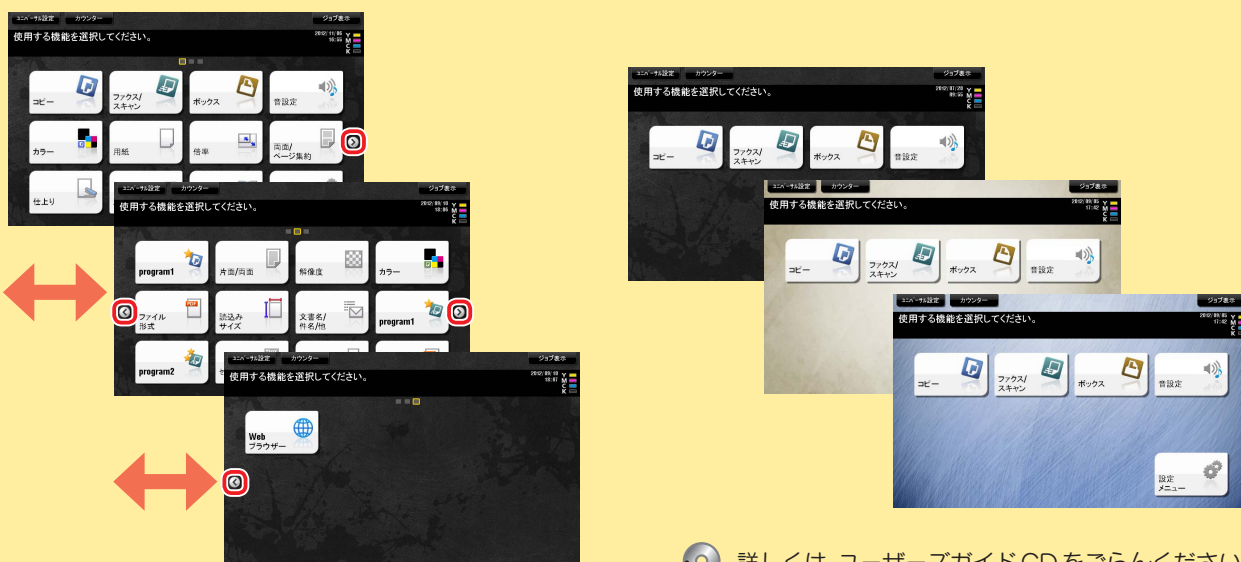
ユニバーサル設定 カウンター ジョブ表示
使用する機能を選択してください。
2012/11/06 15:55
Y M C K
コピー
ファクス/スキャン
ボックス
音設定
カラー
用紙
倍率
両面/ページ集約
仕上り

ユニバーサル設定 カウンター ジョブ表示
使用する機能を選択してください。
2012/09/10 18:06
Y M C K
program1
片面/両面
解像度
カラー
ファイル形式
読込みサイズ
文書名/件名/他
program1
program2

ユニバーサル設定 カウンター ジョブ表示
使用する機能を選択してください。
2012/09/10 18:01
Y M C K
Web ブラウザー

ユニバーサル設定 カウンター ジョブ表示
使用する機能を選択してください。
2012/01/20 05:55
Y M C K
コピー
ファクス/スキャン
ボックス
音設定

ユニバーサル設定 カウンター ジョブ表示
使用する機能を選択してください。
2012/09/05 11:02
Y M C K
コピー
ファクス/スキャン
ボックス
音設定

ユニバーサル設定 カウンター ジョブ表示
使用する機能を選択してください。
2012/09/05 11:02
Y M C K
コピー
ファクス/スキャン
ボックス
音設定
設定メニュー

詳しくは ユーザーズガイドCDをごらんください